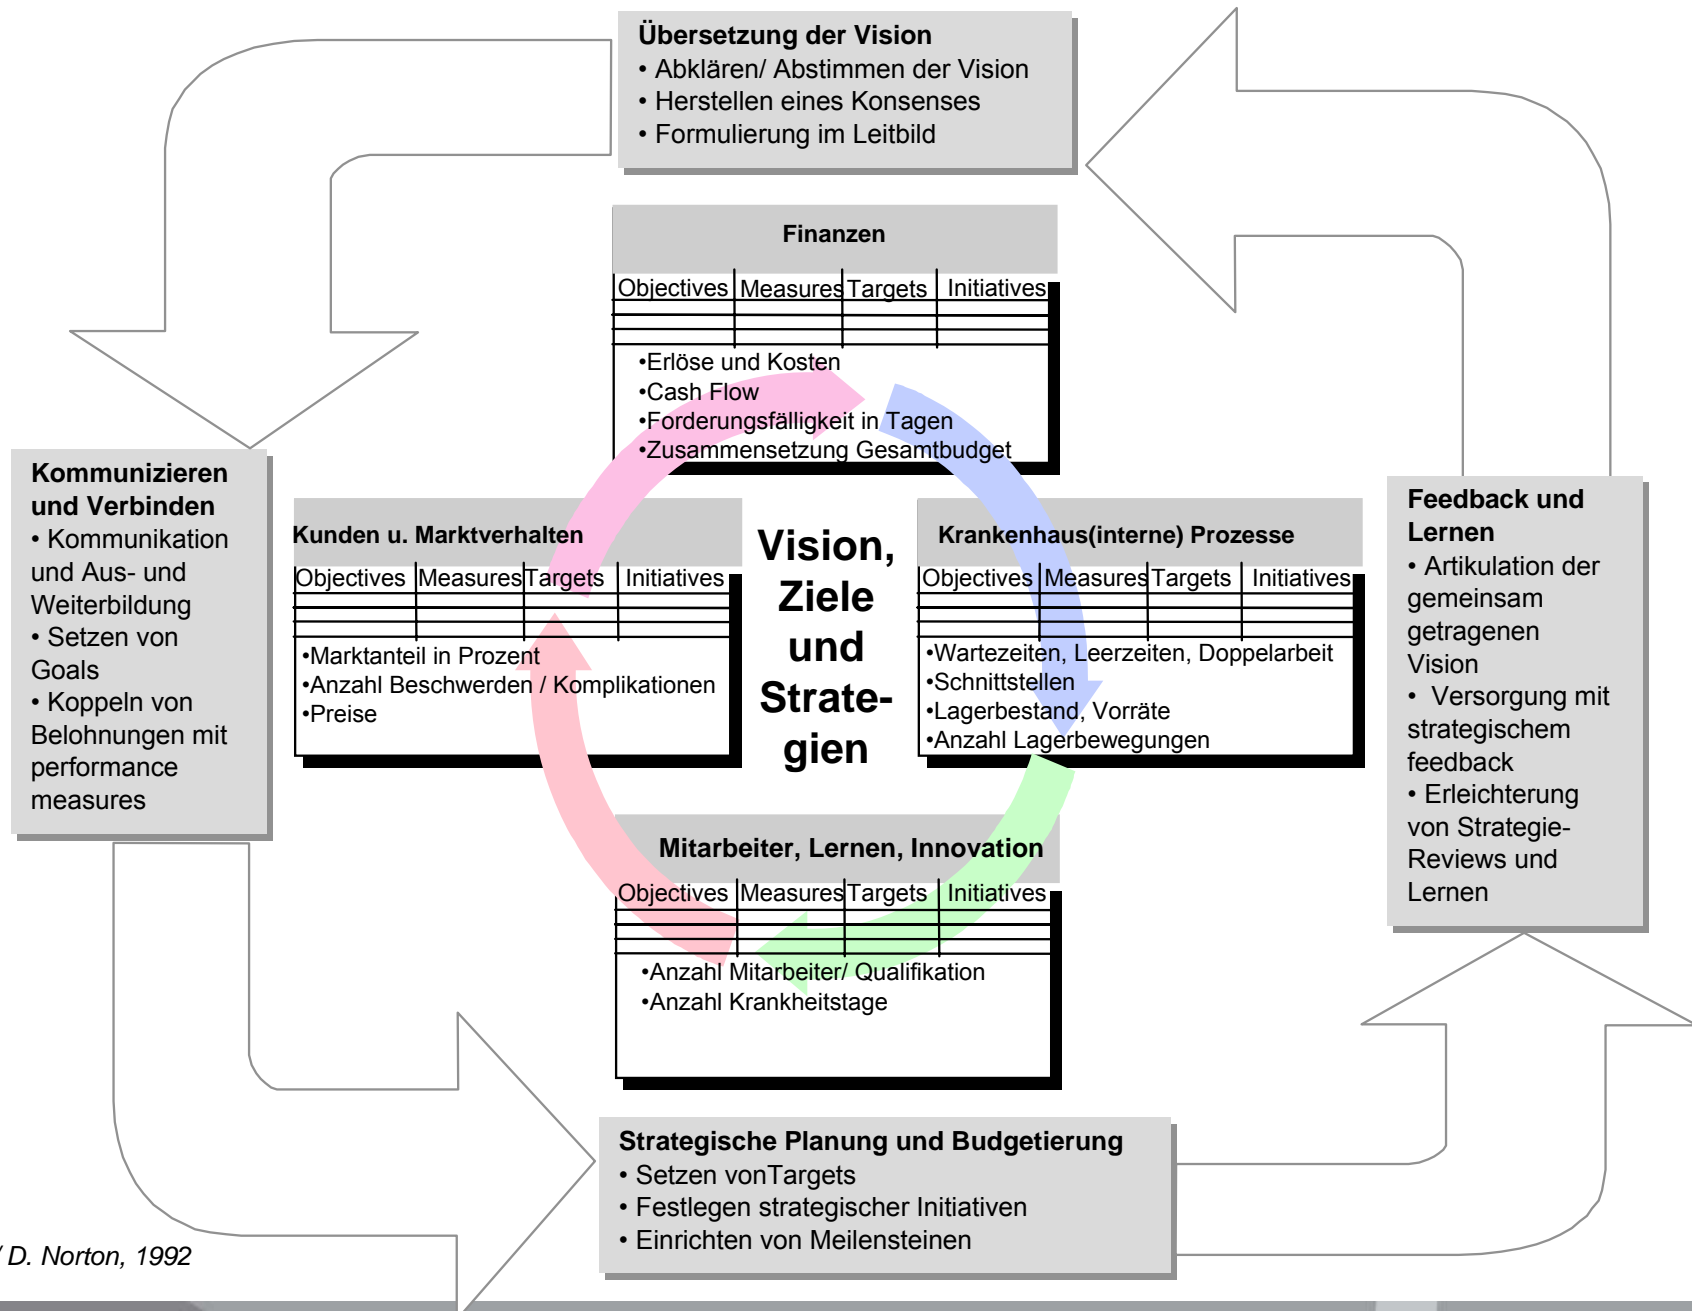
Übersetzung der Vision
• Abklären/ Abstimmen der Vision
• Herstellen eines Konsenses
• Formulierung im Leitbild

Finanzen

| Objectives | Measures | Targets | Initiatives |
|---|---|---|---|

•Erlöse und Kosten
•Cash Flow
•Forderungsfälligkeit in Tagen
•Zusammensetzung Gesamtbudget

Kommunizieren und Verbinden
• Kommunikation und Aus- und Weiterbildung
• Setzen von Goals
• Koppeln von Belohnungen mit performance measures

Kunden u. Marktverhalten

| Objectives | Measures | Targets | Initiatives |
|---|---|---|---|

•Marktanteil in Prozent
•Anzahl Beschwerden / Komplikationen
•Preise

Vision, Ziele und Strategien

Krankenhaus(interne) Prozesse

| Objectives | Measures | Targets | Initiatives |
|---|---|---|---|

•Wartezeiten, Leerzeiten, Doppelarbeit
•Schnittstellen
•Lagerbestand, Vorräte
•Anzahl Lagerbewegungen

Feedback und Lernen
• Artikulation der gemeinsam getragenen Vision
• Versorgung mit strategischem feedback
• Erleichterung von Strategie-Reviews und Lernen

Mitarbeiter, Lernen, Innovation

| Objectives | Measures | Targets | Initiatives |
|---|---|---|---|

•Anzahl Mitarbeiter/ Qualifikation
•Anzahl Krankheitstage

Strategische Planung und Budgetierung
• Setzen vonTargets
• Festlegen strategischer Initiativen
• Einrichten von Meilensteinen

/ D. Norton, 1992